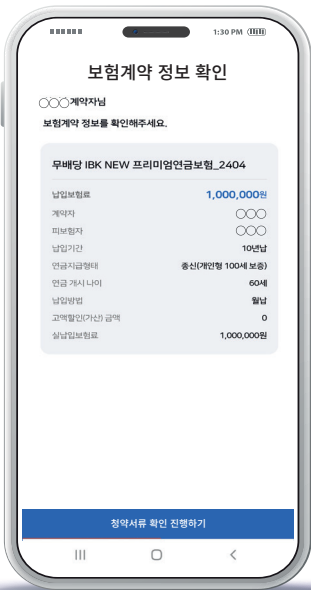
1:30 PM

보험계약 정보 확인

○○○계약자님

보험계약 정보를 확인해주세요.

무배당 IBK NEW 프리미엄연금보험_2404

| | |
|---|---|
| 납입보험료 | 1,000,000원 |
| 계약자 | ○○○ |
| 피보험자 | ○○○ |
| 납입기간 | 10년납 |
| 연금지급형태 | 종신(개인형 100세 보증) |
| 연금 개시 나이 | 60세 |
| 납입방법 | 월납 |
| 고액할인(가산) 금액 | 0 |
| 실납입보험료 | 1,000,000원 |

청약서류 확인 진행하기